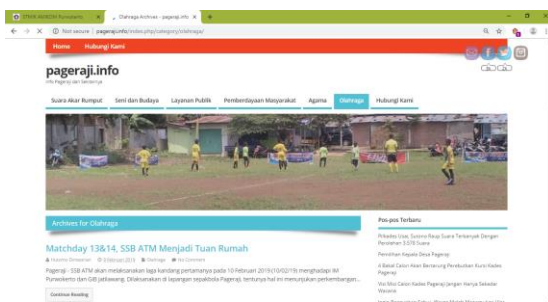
STMIK AMIKOM Purwokerto × Olahraga Archives - pageraji.info × +

Not secure | pageraji.info/index.php/category/olahraga/

Home Hubungi Kami

pageraji.info

Info Pageraji dan Sekitarnya

Suara Akar Rumput Seni dan Budaya Layanan Publik Pemberdayaan Masyarakat Agama Olahraga Hubungi Kami

Archives for Olahraga

Matchday 13&14, SSB ATM Menjadi Tuan Rumah

Husnina Nimsumar 6 Februari 2019 Olahraga No Comment

Pageraji – SSB ATM akan melaksanakan laga kandang pertamanya pada 10 Februari 2019(10/02/19) menghadapi IM Purwokerto dan GiB Jatilawang. Dilaksanakan di lapangan sepakbola Pageraji, tentunya hal ini menunjukan perkembangan...

Continue Reading

Pos-pos Terbaru

Pilkades Usai, Susanto Raup Suara Terbanyak Dengan Perolehan 3.578 Suara

Pemilihan Kepala Desa Pageraji

4 Bakal Calon Kian Bersaing Perebutkan Kursi Kades Pageraji

Visi Misi Calon Kades Pageraji Jangan Hanya Sekedar Wacana

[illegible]